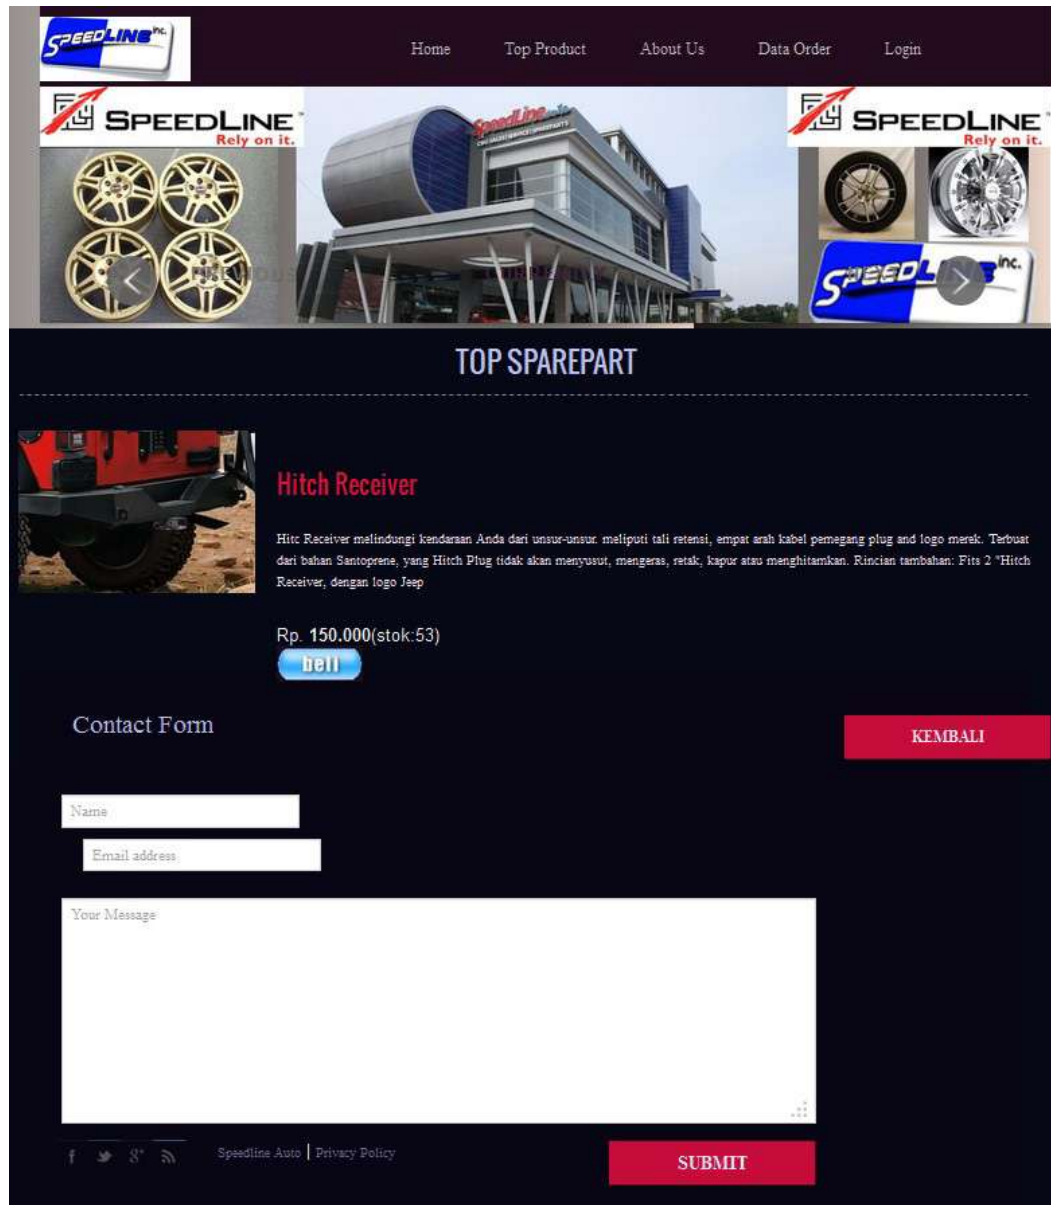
SPEEDLINE inc.

Home Top Product About Us Data Order Login

SPEEDLINE Rely on it.

SPEEDLINE Rely on it.

SPEEDLINE inc.

TOP SPAREPART

Hitch Receiver

Hitc Receiver melindungi kendaraan Anda dari unsur-unsur. meliputi tali retensi, empat arah kabel pemegang plug and logo merek. Terbuat dari bahan Santoprene, yang Hitch Plug tidak akan menyusut, mengeras, retak, kapur atau menghitamkan. Rincian tambahan: Fits 2 "Hitch Receiver, dengan logo Jeep

Rp. **150.000**(stok:53)

beli

Contact Form

KEMBALI

Name

Email address

Your Message

Speedline Auto | Privacy Policy

SUBMIT